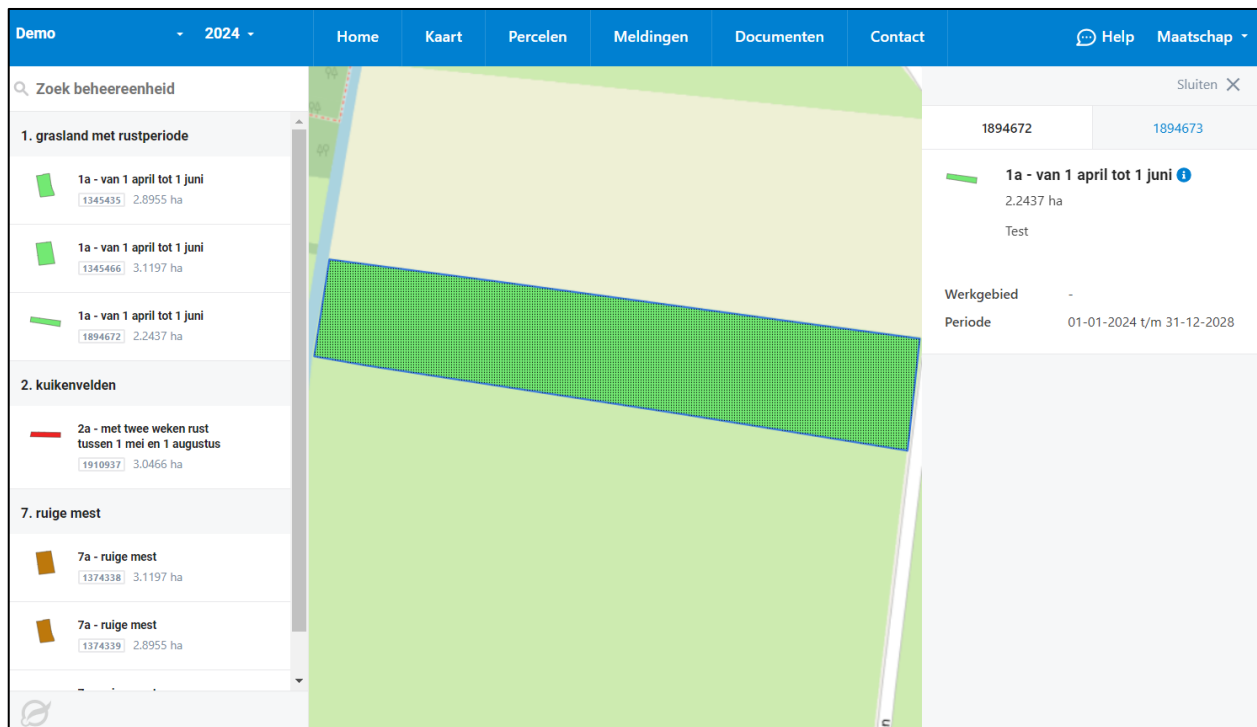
Demo 2024 Home Kaart Percelen Meldingen Documenten Contact Help Maatschap

Zoek beheereenheid

1. grasland met rustperiode

1a - van 1 april tot 1 juni
1345435 2.8955 ha

1a - van 1 april tot 1 juni
1345466 3.1197 ha

1a - van 1 april tot 1 juni
1894672 2.2437 ha

2. kuikenvelden

2a - met twee weken rust tussen 1 mei en 1 augustus
1910937 3.0466 ha

7. ruige mest

7a - ruige mest
1374338 3.1197 ha

7a - ruige mest
1374339 2.8955 ha

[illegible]

Sluiten

1894672 1894673

1a - van 1 april tot 1 juni
2.2437 ha

Test

Werkgebied -
Periode 01-01-2024 t/m 31-12-2028